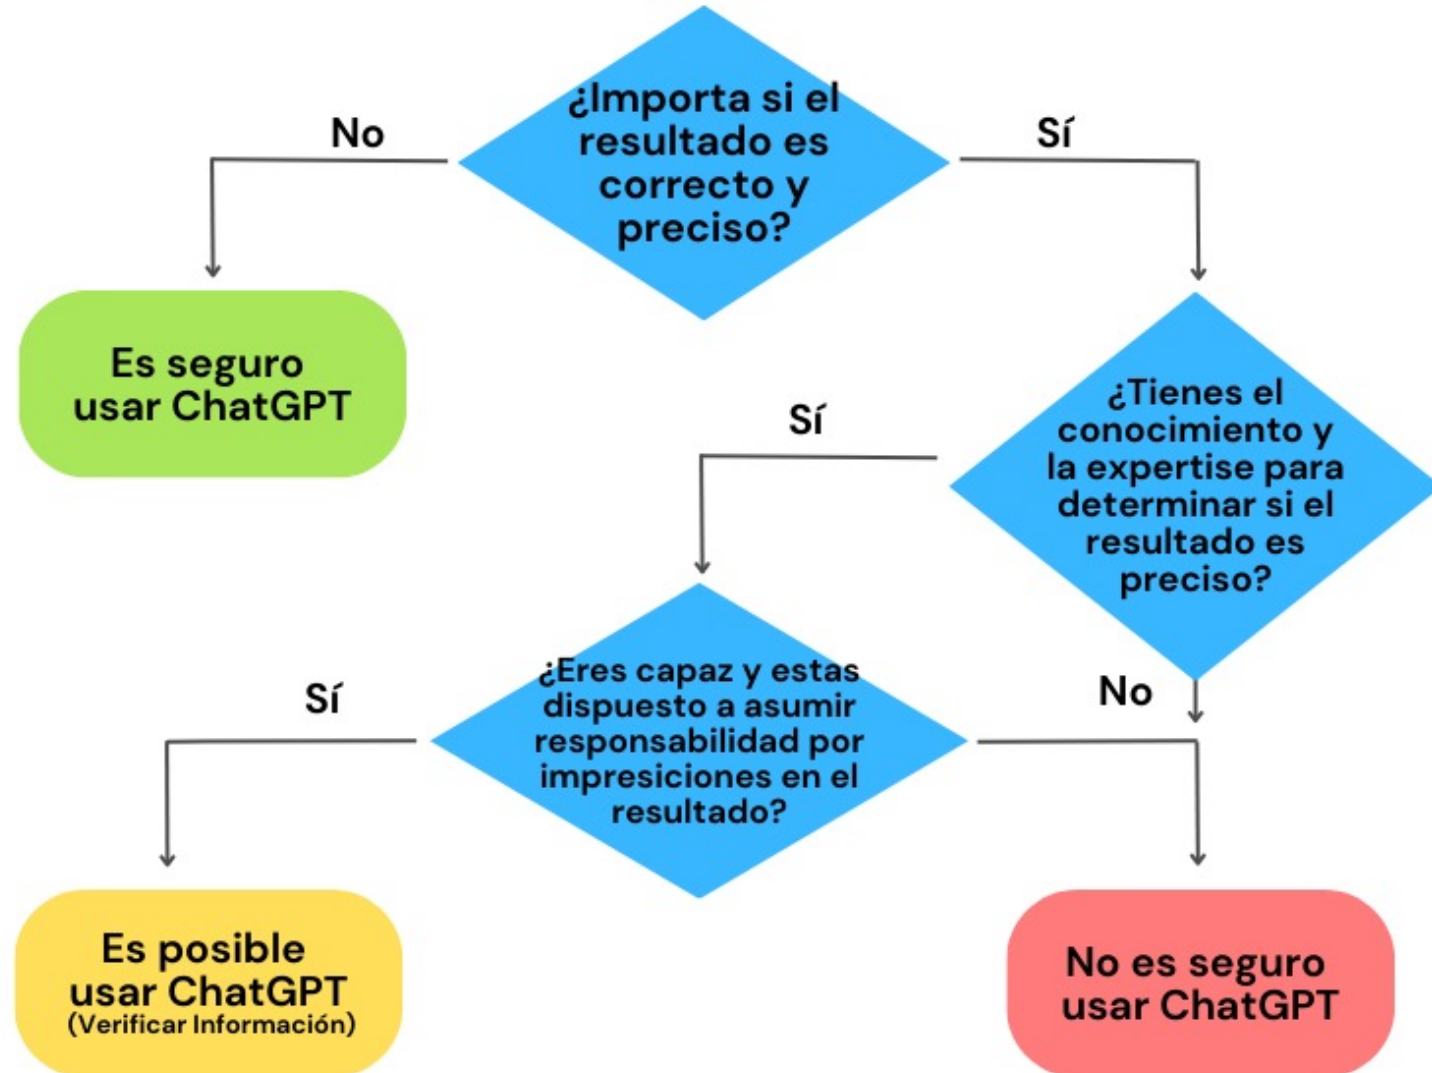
¿Importa si el resultado es correcto y preciso?

No

Sí

Es seguro usar ChatGPT

¿Tienes el conocimiento y la expertise para determinar si el resultado es preciso?

Sí

No

¿Eres capaz y estas dispuesto a asumir responsabilidad por impresiciones en el resultado?

Sí

Es posible usar ChatGPT (Verificar Información)

No es seguro usar ChatGPT